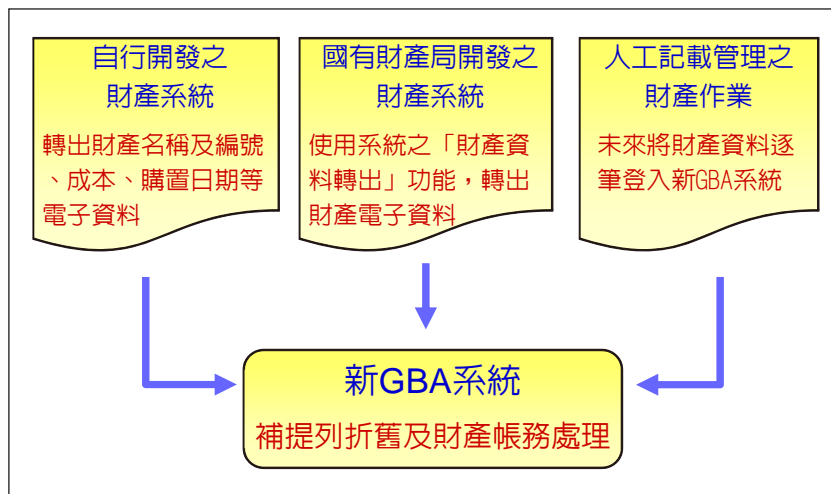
自行開發之財產系統

轉出財產名稱及編號、成本、購置日期等電子資料

國有財產局開發之財產系統

使用系統之「財產資料轉出」功能，轉出財產電子資料

人工記載管理之財產作業

未來將財產資料逐筆登入新GBA系統

新GBA系統

補提列折舊及財產帳務處理